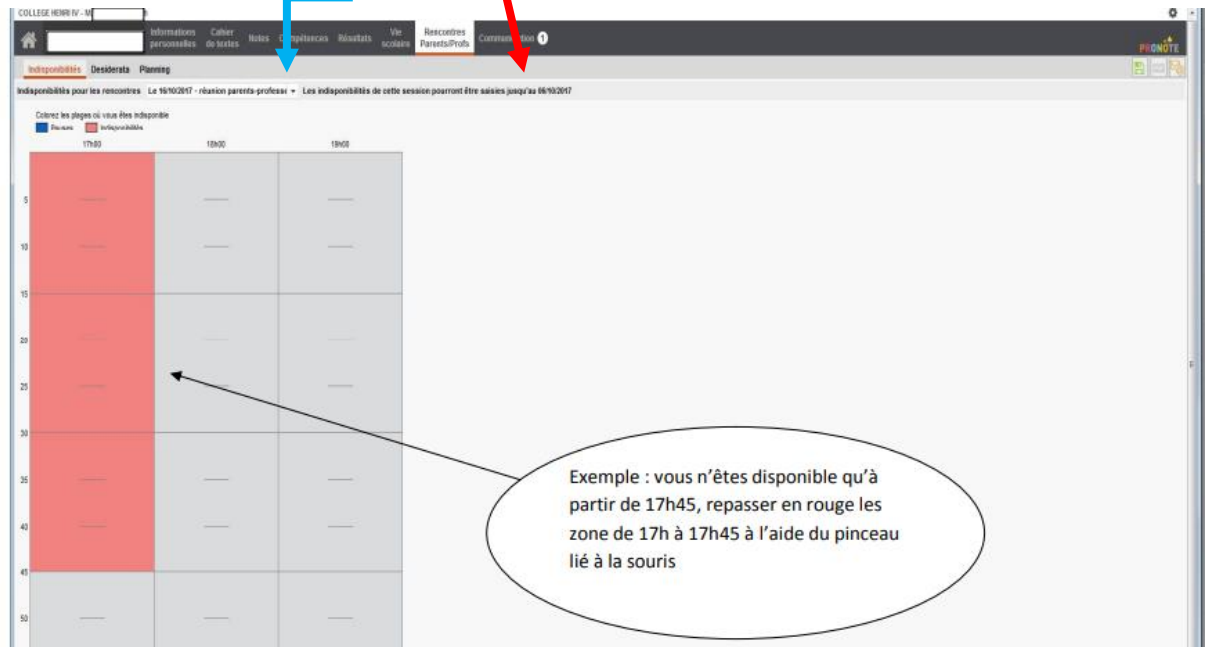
COLLEGE HENRI IV - M

Informations personnelles | Cahier de textes | Notes | Compétences | Résultats | Vie scolaire | Rencontres Parents/Profs | Communication 1

PRONOTE

Indisponibilités | Desiderata | Planning

Indisponibilités pour les rencontres Le 16/10/2017 - réunion parents-professe | Les indisponibilités de cette session pourront être saisies jusqu'au 09/10/2017

Colorez les plages où vous êtes indisponible
Pauses | Indisponibilités

17h00 | 18h00 | 19h00

5
10
15
20
25
30
35
40
45
50

Exemple : vous n'êtes disponible qu'à partir de 17h45, repasser en rouge les zone de 17h à 17h45 à l'aide du pinceau lié à la souris